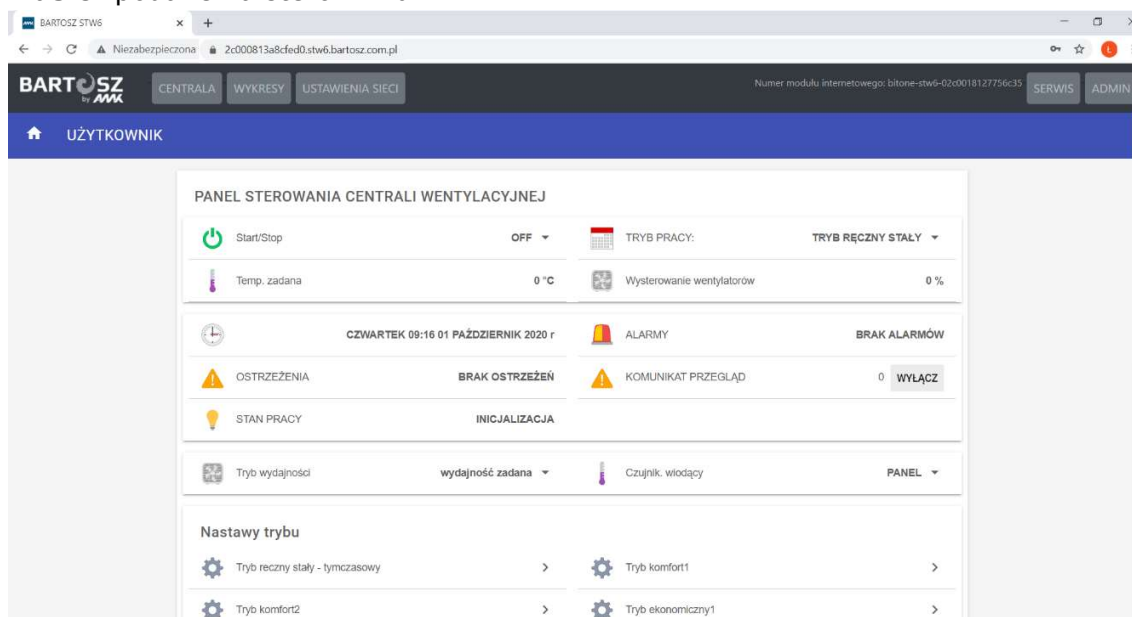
BARTOSZ STW6 × +

Niezabezpieczona 2c000813a8cfed0.stw6.bartosz.com.pl

BARTOSZ by MK CENTRALA WYKRESY USTAWIENIA SIECI Numer modułu internetowego: bitone-stw6-02c0018127756c35 SERWIS ADMIN

UŻYTKOWNIK

PANEL STEROWANIA CENTRALI WENTYLACYJNEJ

| | | | |
|---|---|---|---|
| Start/Stop | OFF | TRYB PRACY: | TRYB RĘCZNY STAŁY |
| Temp. zadana | 0 °C | Wysterowanie wentylatorów | 0 % |

| | | | |
|---|---|---|---|
| | CZWARTEK 09:16 01 PAŹDZIERNIK 2020 r | ALARMY | BRAK ALARMÓW |
| OSTRZEŻENIA | BRAK OSTRZEŻEŃ | KOMUNIKAT PRZEGLĄD | 0 WYŁĄCZ |
| STAN PRACY | INICJALIZACJA | | |

| | | | |
|---|---|---|---|
| Tryb wydajności | wydajność zadana | Czujnik. wiodący | PANEL |

Nastawy trybu

Tryb reczny stały - tymczasowy >
Tryb komfort1 >
Tryb komfort2 >
Tryb ekonomiczny1 >